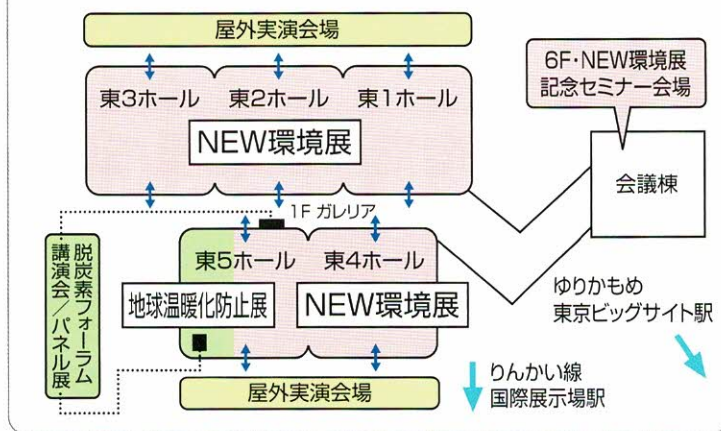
屋外実演会場

6F・NEW環境展
記念セミナー会場

東3ホール　東2ホール　東1ホール

NEW環境展

会議棟

1F ガレリア

脱炭素フォーラム
講演会／パネル展

東5ホール　東4ホール

地球温暖化防止展

NEW環境展

ゆりかもめ
東京ビッグサイト駅

りんかい線
国際展示場駅

屋外実演会場